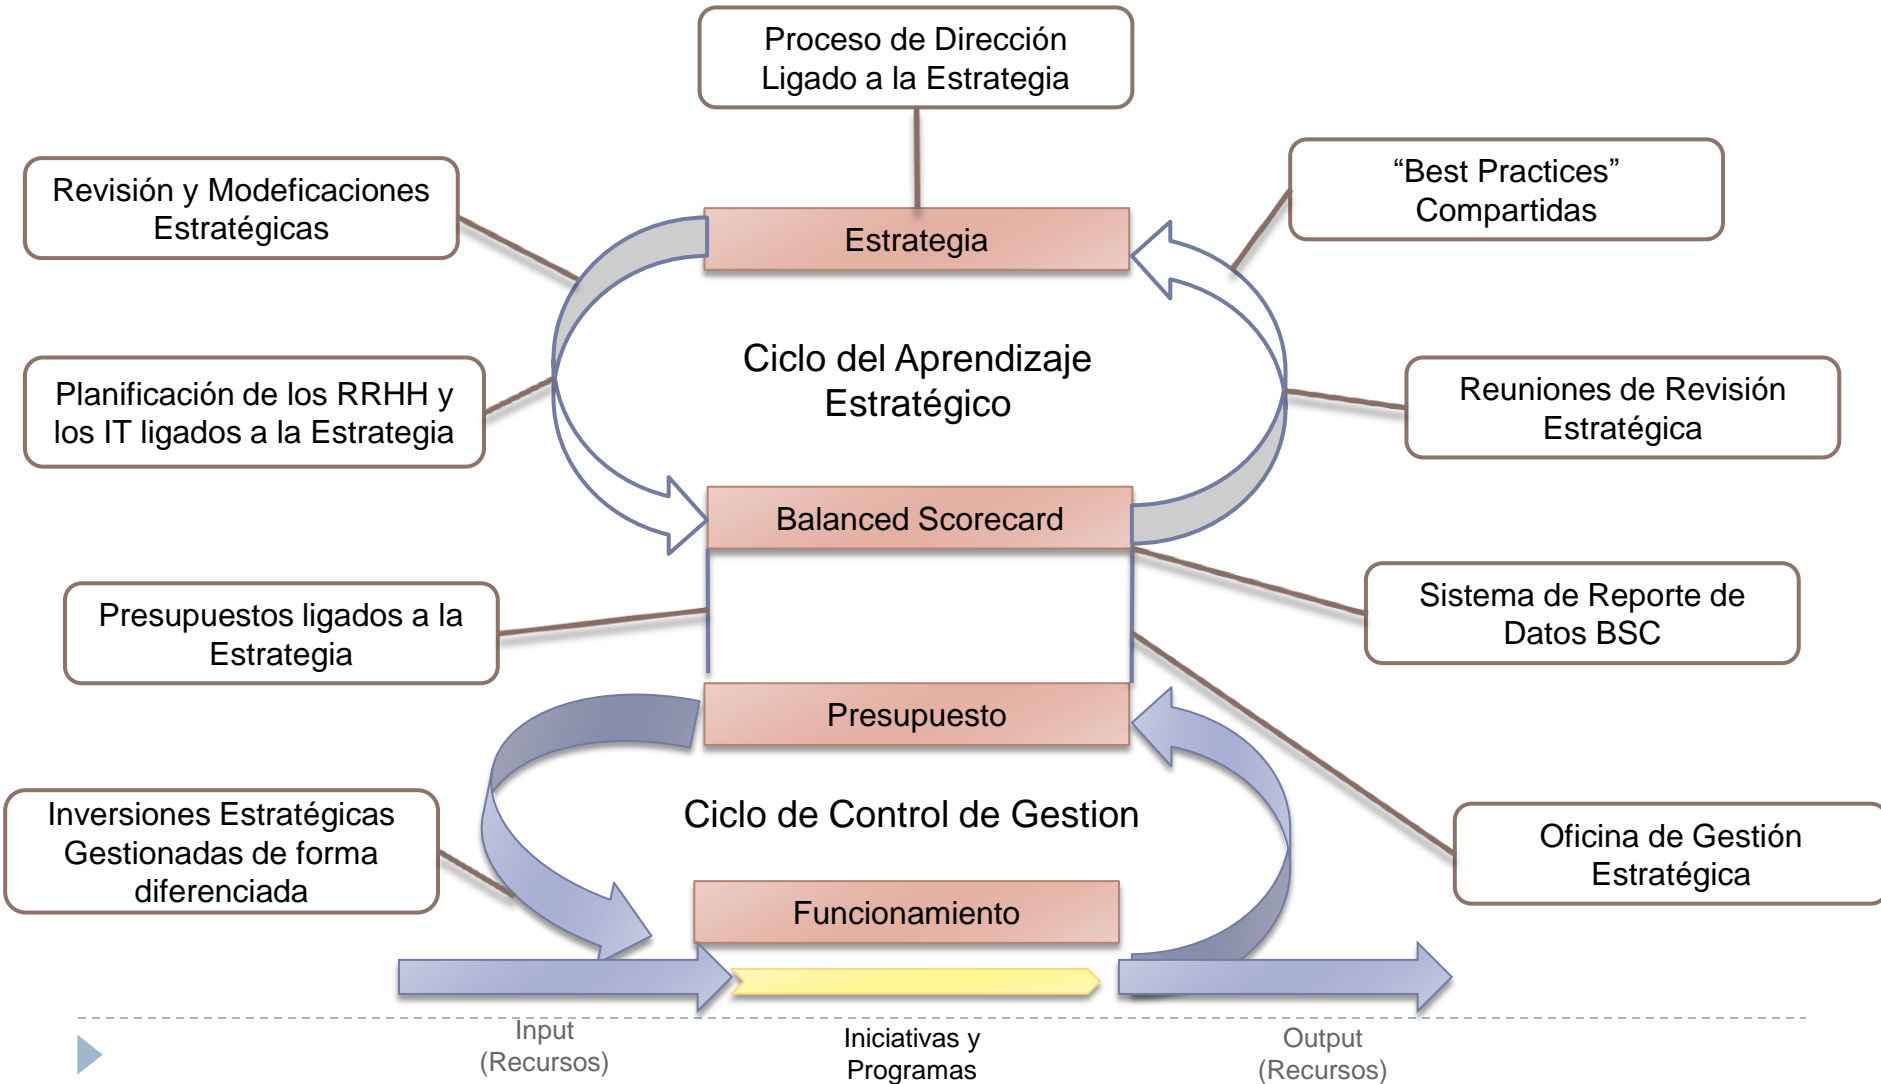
Proceso de Dirección Ligado a la Estrategia

Revisión y Modeficaciones Estratégicas

"Best Practices" Compartidas

Estrategia

Ciclo del Aprendizaje Estratégico

Planificación de los RRHH y los IT ligados a la Estrategia

Reuniones de Revisión Estratégica

Balanced Scorecard

Presupuestos ligados a la Estrategia

Sistema de Reporte de Datos BSC

Presupuesto

Ciclo de Control de Gestion

Inversiones Estratégicas Gestionadas de forma diferenciada

Oficina de Gestión Estratégica

Funcionamiento

Input (Recursos)

Iniciativas y Programas

Output (Recursos)